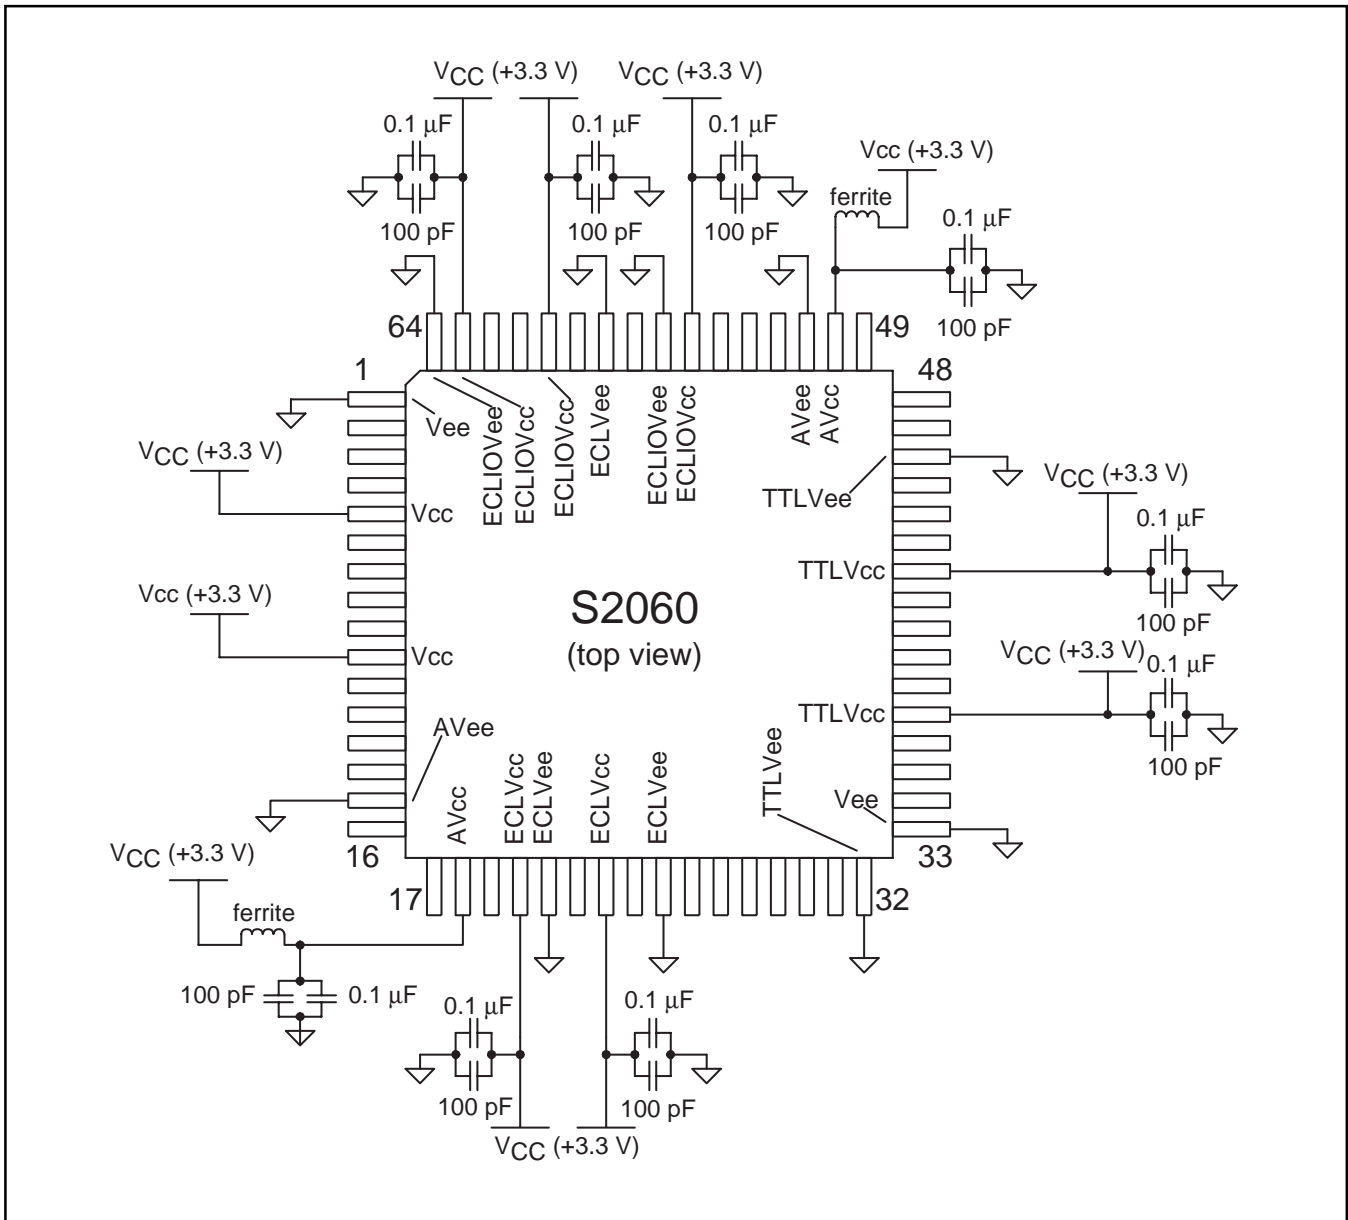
$V_{CC}$ (+3.3 V)
$V_{CC}$ (+3.3 V)
0.1 μF
0.1 μF
0.1 μF
100 pF
100 pF
100 pF
Vcc (+3.3 V)
ferrite
0.1 μF
100 pF
64
49
1
48
Vee
ECLIOVee
ECLIOVcc
ECLIOVcc
ECLVee
ECLIOVee
ECLIOVcc
AVee
AVcc
$V_{CC}$ (+3.3 V)
Vcc
TTLVee
$V_{CC}$ (+3.3 V)
0.1 μF
TTLVcc
100 pF
Vcc (+3.3 V)
S2060
(top view)
Vcc
$V_{CC}$ (+3.3 V)
0.1 μF
TTLVcc
100 pF
AVee
AVcc
ECLVcc
ECLVee
ECLVcc
ECLVee
TTLVee
Vee
16
33
$V_{CC}$ (+3.3 V)
17
32
ferrite
100 pF
0.1 μF
0.1 μF
0.1 μF
100 pF
100 pF
$V_{CC}$ (+3.3 V)